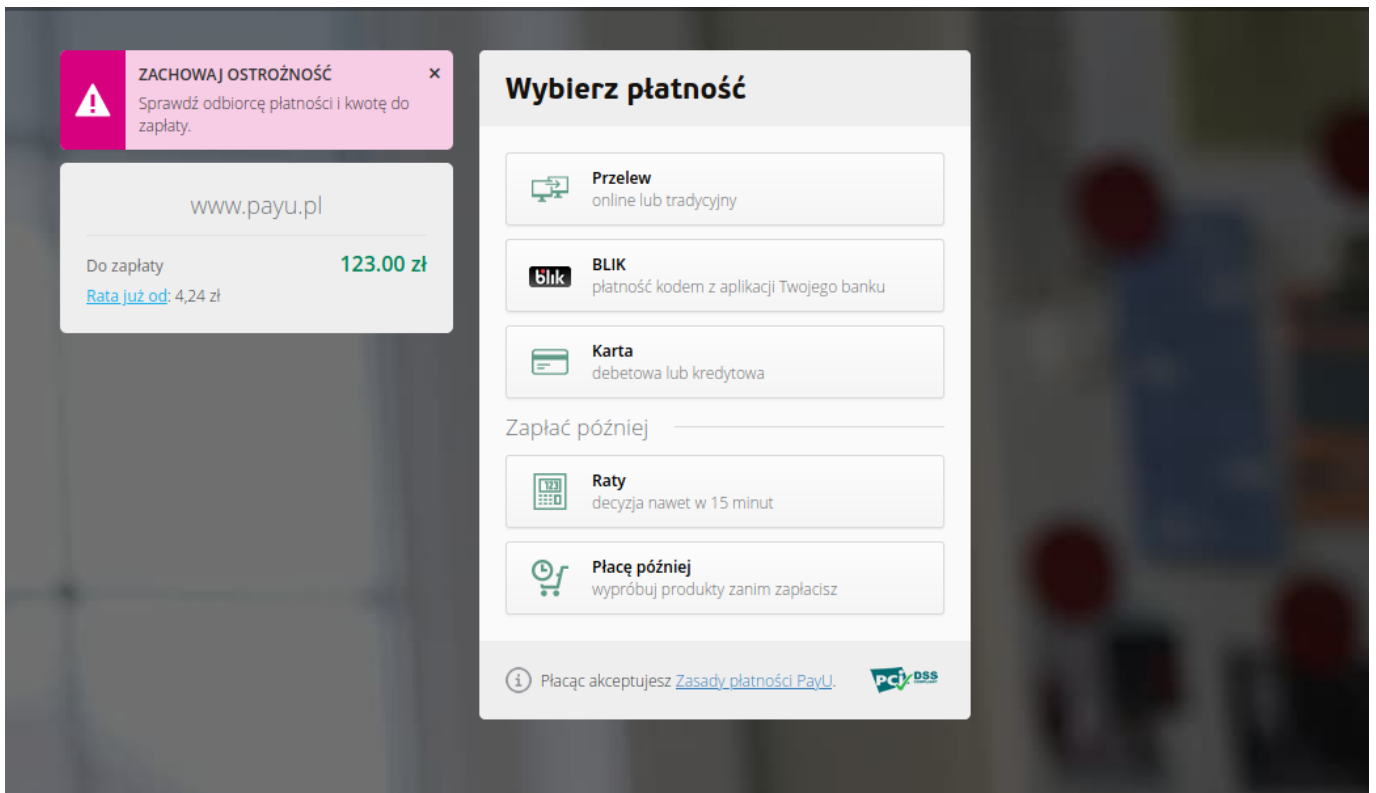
ZACHOWAJ OSTROŻNOŚĆ ×
Sprawdź odbiorcę płatności i kwotę do zapłaty.

www.payu.pl

Do zapłaty 123.00 zł
Rata już od: 4,24 zł

Wybierz płatność

Przelew
online lub tradycyjny

blik BLIK
płatność kodem z aplikacji Twojego banku

Karta
debetowa lub kredytowa

Zapłać później

Raty
decyzja nawet w 15 minut

Płacę później
wypróbuj produkty zanim zapłacisz

Płacąc akceptujesz Zasady płatności PayU.

PCI DSS COMPLIANT